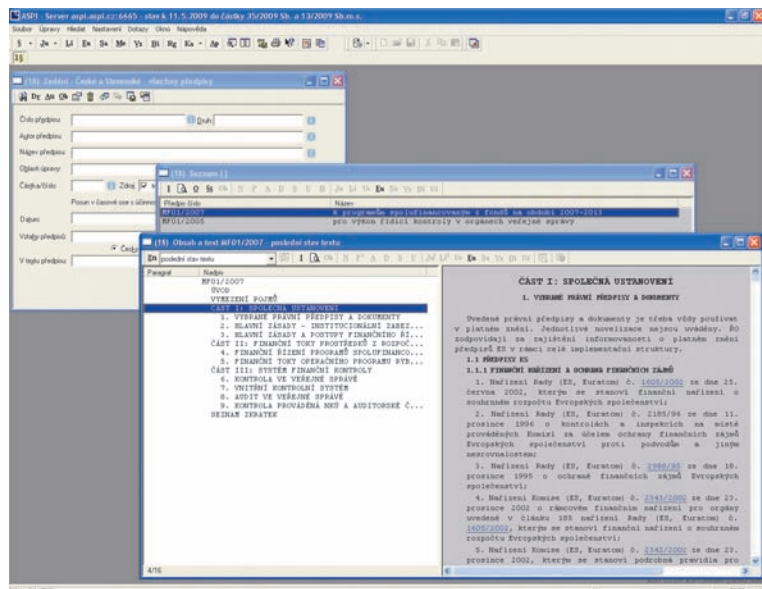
ASPI - Server aspi.aspi.cz:6665 - stav k 11.5.2009 do částky 35/2009 Sb. a 13/2009 Sb.m.s.

Soubor Úpravy Hledat Nastavení Dotazy Okno Nápověda

§ Js Lí Es Ss Ms Ys Bi Rg Ka Ar

(18) Zadání - České a Slovenské - všechny předpisy

Číslo předpisu
Druh
Autor předpisu
Název předpisu
Oblasti úpravy
Částka/číslo
Zdroj
Posun v časové ose s účinností
Datum
Vztahy předpisů
Celý
V textu předpisu

(18) Seznam []

Předpis čísla | Název
MF01/2007 | k programům spolufinancovaným z fondů na období 2007-2013
MF01/2005 | pro výkon řídící kontroly v orgánech veřejné správy

(15) Obsah a text MF01/2007 - poslední stav textu

poslední stav textu

Paragraf | Nadpis
MF01/2007
ÚVOD
VYMEZENÍ POJMŮ
ČÁST I: SPOLEČNÁ USTANOVENÍ
1. VYBRANÉ PRÁVNÍ PŘEDPISY A DOKUMENTY
2. HLAVNÍ ZÁSADY - INSTITUCIONÁLNÍ ZABEZ...
3. HLAVNÍ ZÁSADY A POSTUPY FINANČNÍHO ŘÍ...
ČÁST II: FINANČNÍ TOKY PROSTŘEDKŮ Z ROZPOČ...
4. FINANČNÍ ŘÍZENÍ PROGRAMŮ SPOLUFINANCO...
5. FINANČNÍ TOKY OPERAČNÍHO PROGRAMU RYB...
ČÁST III: SYSTÉM FINANČNÍ KONTROLY
6. KONTROLA VE VEŘEJNÉ SPRÁVĚ
7. VNITŘNÍ KONTROLNÍ SYSTÉM
8. AUDIT VE VEŘEJNÉ SPRÁVĚ
9. KONTROLA PROVÁDĚNÁ NKÚ A AUDITORSKÉ Č...
SEZNAM ZKRATEK

4/16

ČÁST I: SPOLEČNÁ USTANOVENÍ

1. VYBRANÉ PRÁVNÍ PŘEDPISY A DOKUMENTY

Uvedené právní předpisy a dokumenty je třeba vždy používat v platném znění. Jednotlivé novelizace nejsou uváděny. Za zodpovídají za zjištění informovanosti o platném znění předpisů ES v rámci celé implementační struktury.

1.1 PŘEDPISY ES

1.1.1 FINANČNÍ NAŘÍZENÍ A OCHRANA FINANČNÍCH ZÁJMŮ

1. Nařízení Rady (ES, Euratom) č. 1605/2002 ze dne 25. června 2002, kterým se stanoví finanční nařízení o souhrnném rozpočtu Evropských společenství;

2. Nařízení Rady (ES, Euratom) č. 2185/96 ze dne 11. listopadu 1996 o kontrolách a inspekcích na místě prováděných Komisí za účelem ochrany finančních zájmů Evropských společenství proti podvodům a jiným nesrovnalostem;

3. Nařízení Rady (ES, Euratom) č. 2988/95 ze dne 18. prosince 1995 o ochraně finančních zájmů Evropských společenství;

4. Nařízení Komise (ES, Euratom) č. 2343/2002 ze dne 23. prosince 2002 o rámcovém finančním nařízení pro orgány uvedené v článku 185 nařízení Rady (ES, Euratom) č. 1605/2002, kterým se stanoví finanční nařízení o souhrnném rozpočtu Evropských společenství;

5. Nařízení Komise (ES, Euratom) č. 2342/2002 ze dne 23. prosince 2002, kterým se stanoví podrobná pravidla pro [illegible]